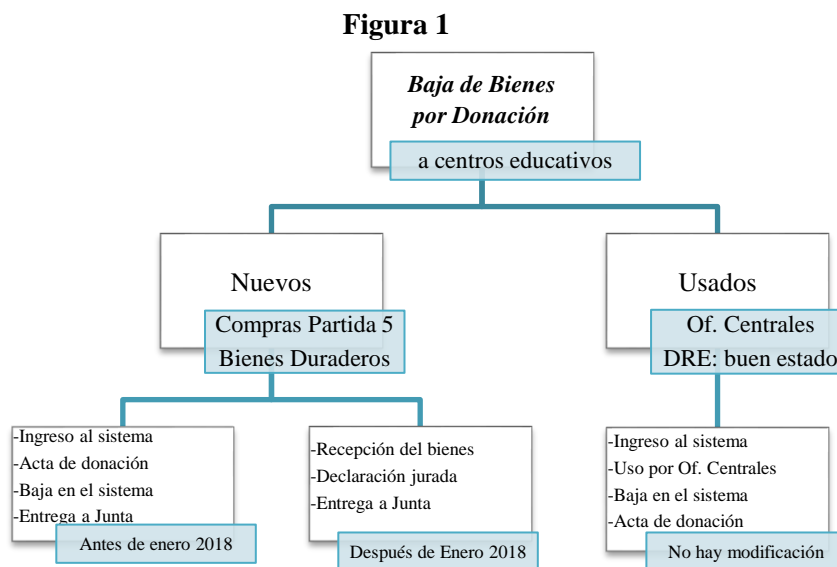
Figura 1

Baja de Bienes por Donación

a centros educativos

Nuevos

Compras Partida 5
Bienes Duraderos

Usados

Of. Centrales
DRE: buen estado

-Ingreso al sistema
-Acta de donación
-Baja en el sistema
-Entrega a Junta

Antes de enero 2018

-Recepción del bienes
-Declaración jurada
-Entrega a Junta

Después de Enero 2018

-Ingreso al sistema
-Uso por Of. Centrales
-Baja en el sistema
-Acta de donación

No hay modificación